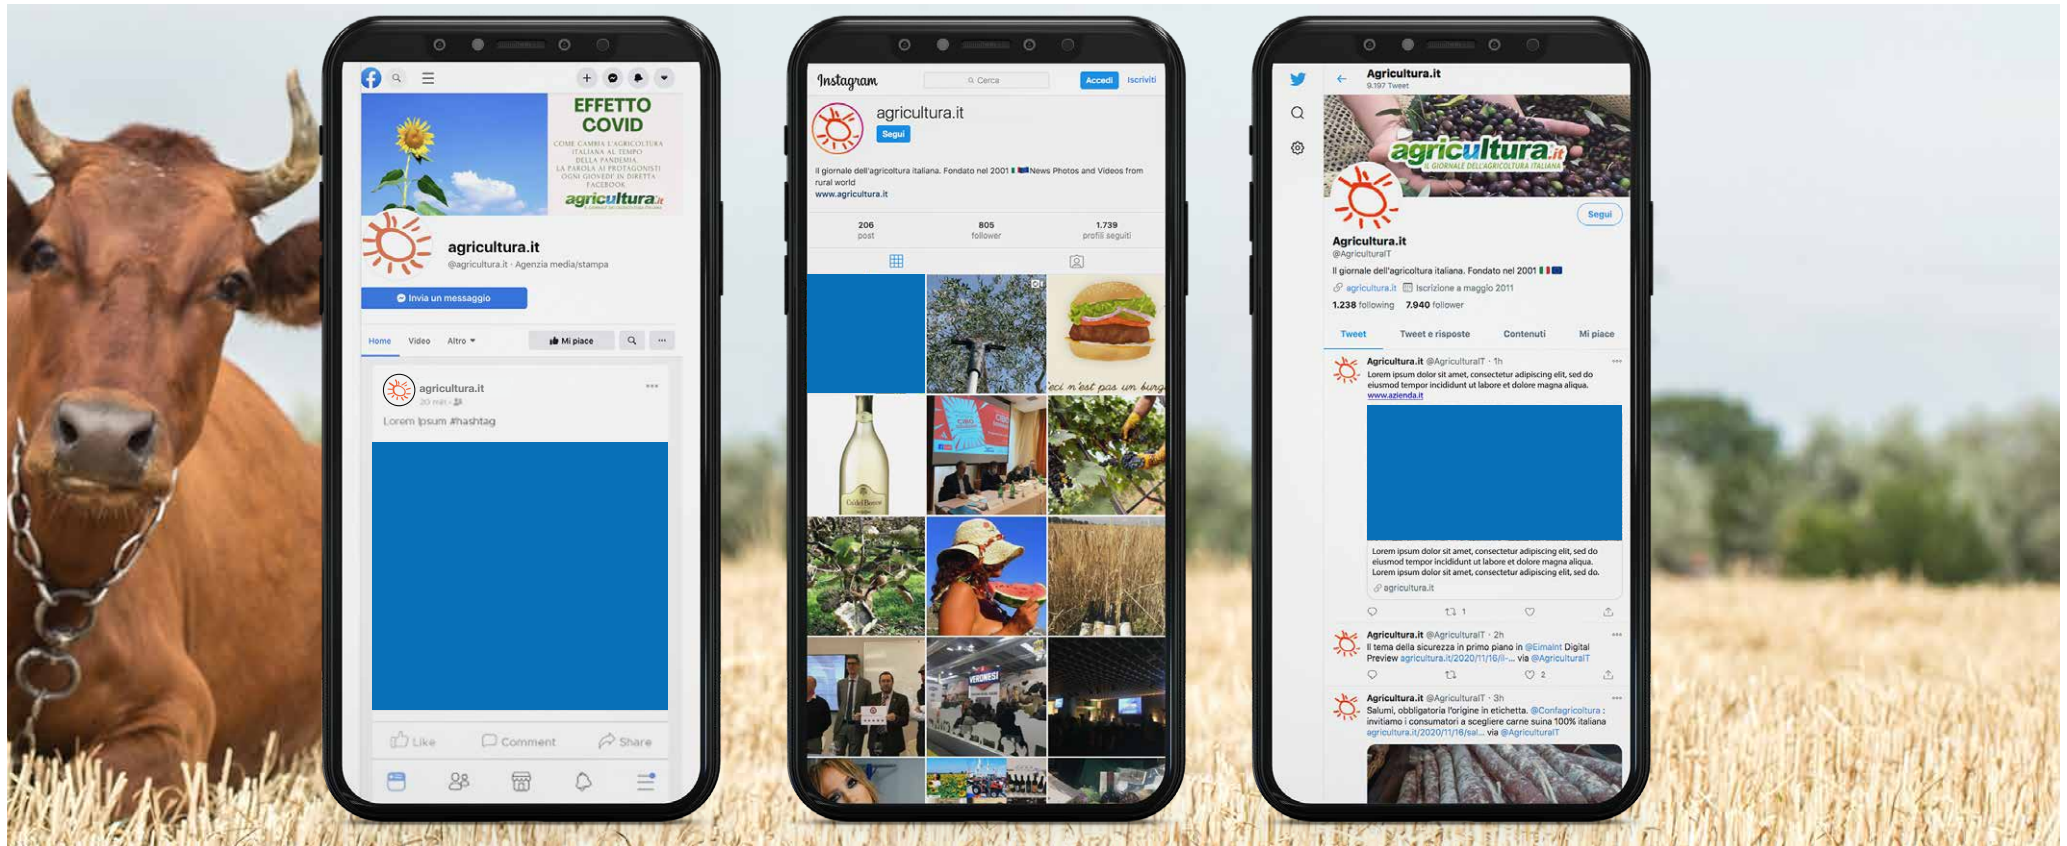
EFFETTO COVID

COME CAMBIA L'AGRICOLTURA ITALIANA AL TEMPO DELLA PANDEMIA. LA PAROLA AI PROTAGONISTI OGNI GIOVEDI' IN DIRETTA FACEBOOK

agricultura.it

agricultura.it
@agricultura.it · Agenzia media/stampa

Invia un messaggio

Home Video Altro

Mi piace

agricultura.it
20 min

Lorem ipsum #hashtag

Like Comment Share

Instagram Cerca Accedi Iscriviti

agricultura.it
Segui

Il giornale dell'agricoltura italiana. Fondato nel 2001 News Photos and Videos from rural world
www.agricultura.it

206 post
805 follower
1.739 profili seguiti

Agricultura.it
9.197 Tweet

agricultura.it
IL GIORNALE DELL'AGRICOLTURA ITALIANA

Segui

Agricultura.it
@AgriculturaIT
Il giornale dell'agricoltura italiana. Fondato nel 2001
agricultura.it Iscrizione a maggio 2011
1.238 following 7.940 follower

Tweet Tweet e risposte Contenuti Mi piace

Agricultura.it @AgriculturaIT · 1h
Lorem ipsum dolor sit amet, consectetur adipiscing elit, sed do eiusmod tempor incididunt ut labore et dolore magna aliqua.
www.azienda.it

Lorem ipsum dolor sit amet, consectetur adipiscing elit, sed do eiusmod tempor incididunt ut labore et dolore magna aliqua. Lorem ipsum dolor sit amet, consectetur adipiscing elit, sed do.
agricultura.it

1

Agricultura.it @AgriculturaIT · 2h
Il tema della sicurezza in primo piano in @Eimaint Digital Preview agricultura.it/2020/11/16/il-... via @AgriculturaIT

2

Agricultura.it @AgriculturaIT · 3h
Salumi, obbligatoria l'origine in etichetta. @Confagricoltura : invitiamo i consumatori a scegliere carne suina 100% italiana agricultura.it/2020/11/18/sal... via @AgriculturaIT